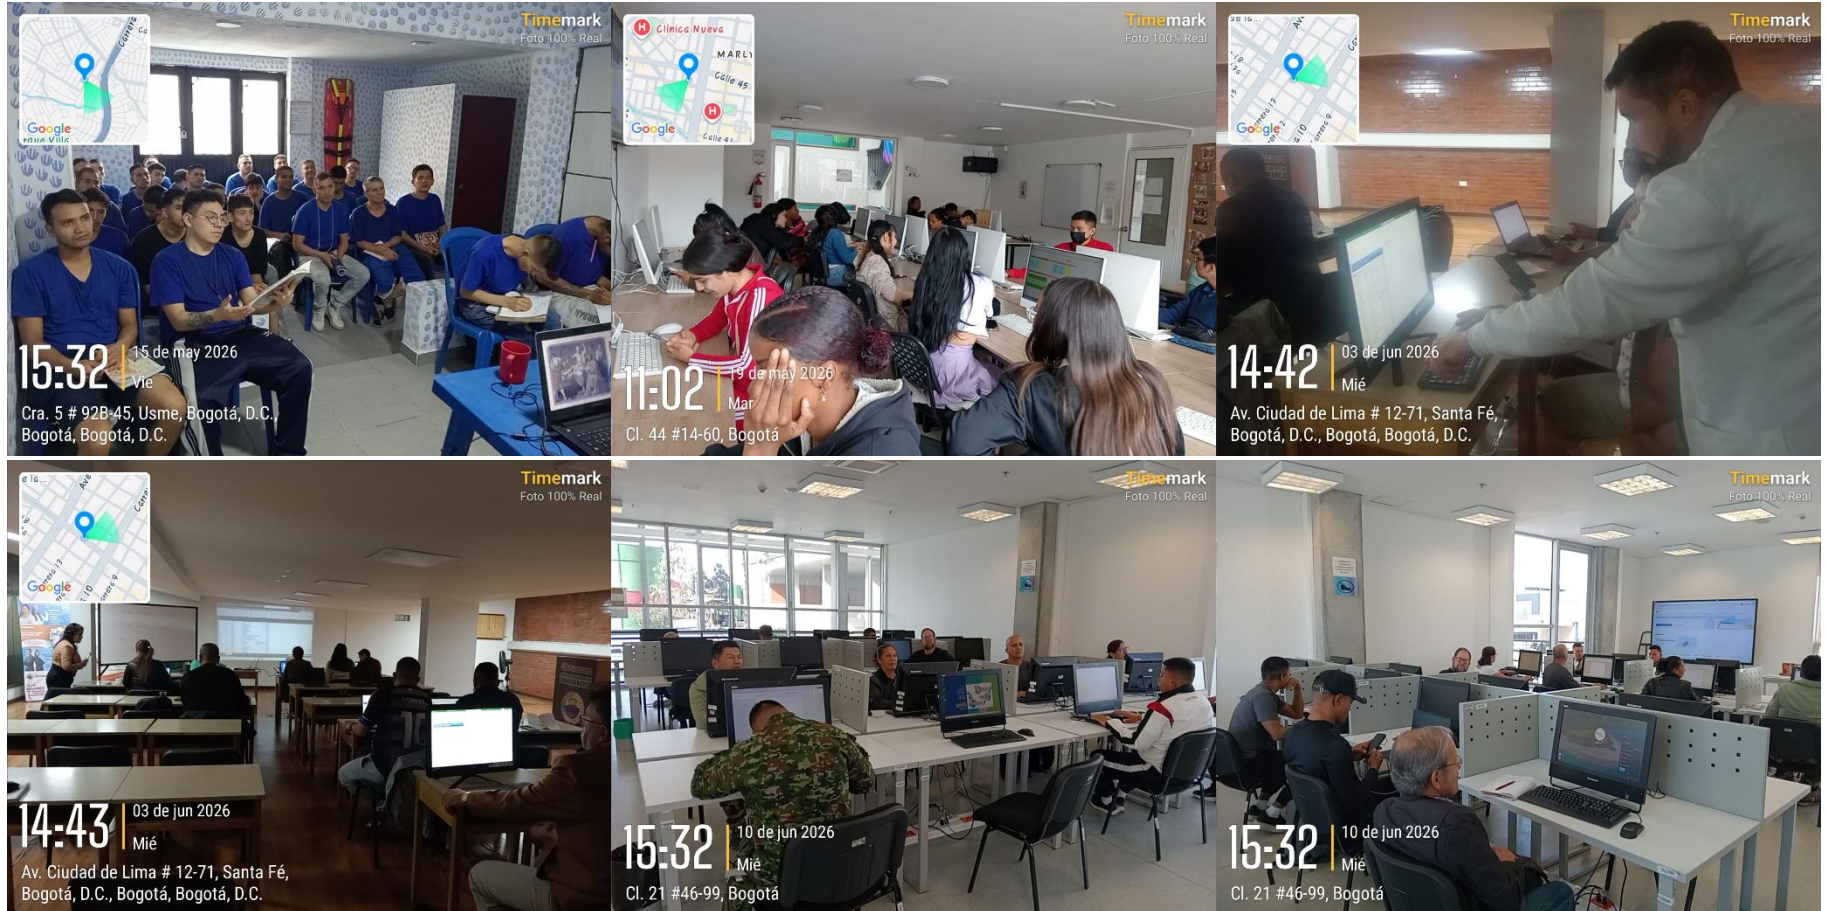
Timemark
Foto 100% Real

Carrera
Google

15:32 15 de may 2026
Vie
Cra. 5 # 92B-45, Usme, Bogotá, D.C., Bogotá, Bogotá, D.C.

Timemark
Foto 100% Real

Clínica Nueva
MARLY
Calle 45
Google

11:02 19 de may 2026
Mar
Cl. 44 #14-60, Bogotá

Timemark
Foto 100% Real

Google

14:42 03 de jun 2026
Mié
Av. Ciudad de Lima # 12-71, Santa Fé, Bogotá, D.C., Bogotá, Bogotá, D.C.

Timemark
Foto 100% Real

Google

14:43 03 de jun 2026
Mié
Av. Ciudad de Lima # 12-71, Santa Fé, Bogotá, D.C., Bogotá, Bogotá, D.C.

Timemark
Foto 100% Real

15:32 10 de jun 2026
Mié
Cl. 21 #46-99, Bogotá

Timemark
Foto 100% Real

15:32 10 de jun 2026
Mié
Cl. 21 #46-99, Bogotá